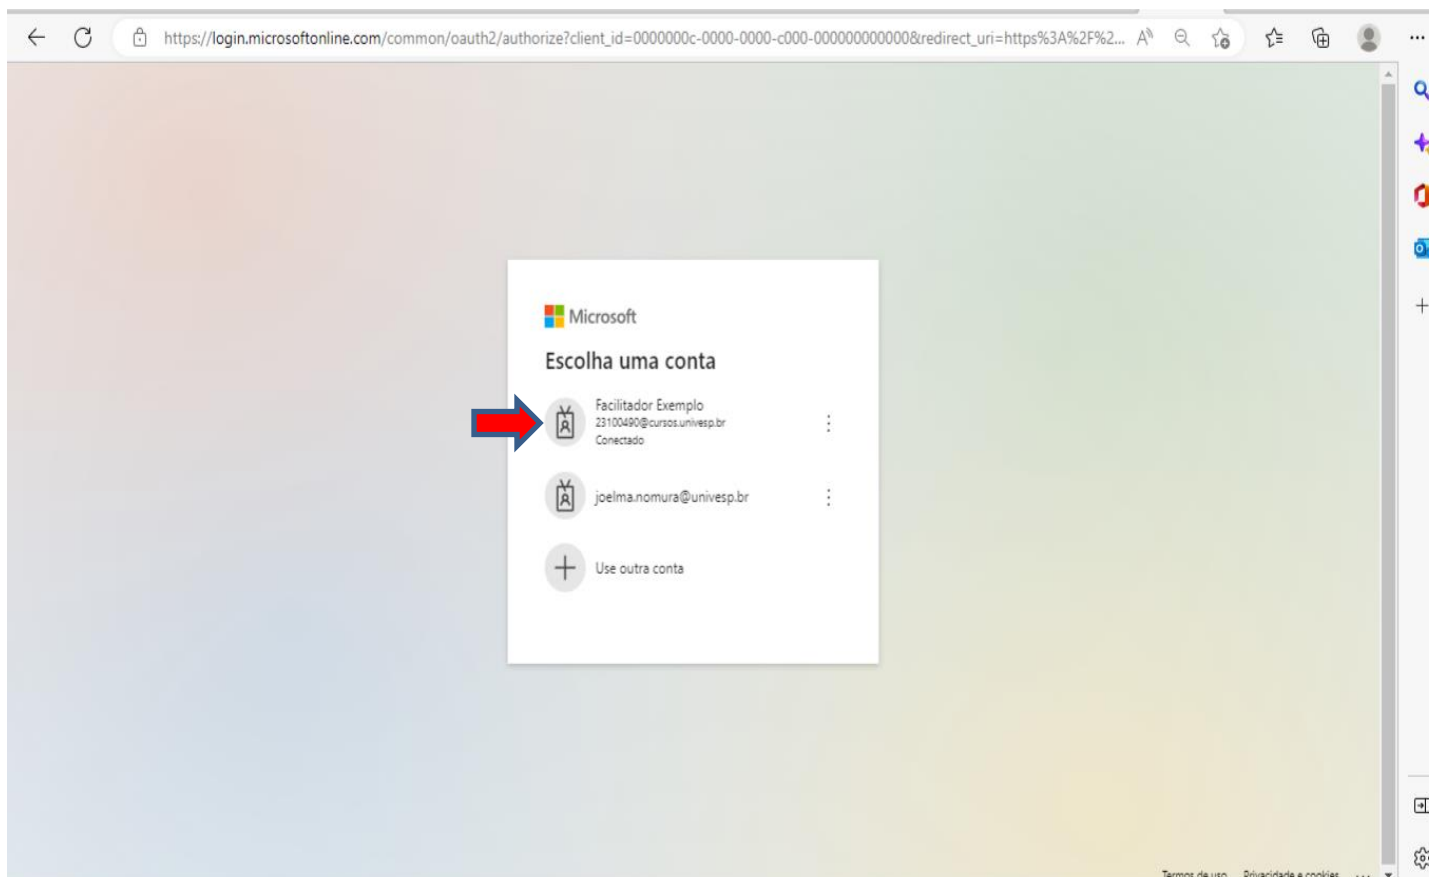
https://login.microsoftonline.com/common/oauth2/authorize?client_id=0000000c-0000-0000-c000-000000000000&redirect_uri=https%3A%2F%2...

Microsoft

Escolha uma conta

Facilitador Exemplo
23100490@cursos.univesp.br
Conectado

joelma.nomura@univesp.br

Use outra conta

Termos de uso Privacidade e cookies ...